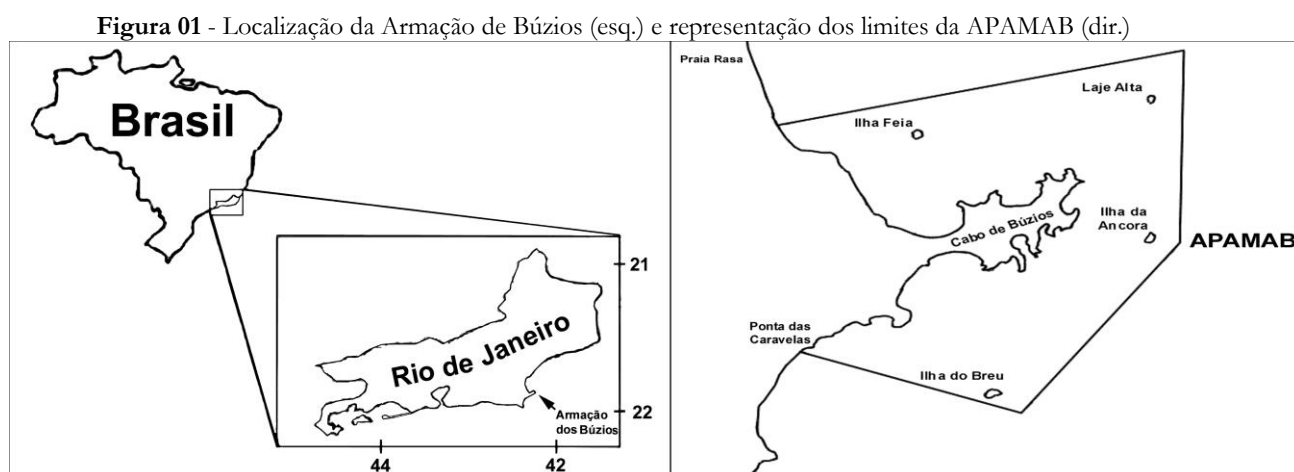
**Figura 01** - Localização da Armação de Búzios (esq.) e representação dos limites da APAMAB (dir.)

Brasil

Rio de Janeiro

21

22

Armação dos Búzios

44

42

Praia Rasa

Laje Alta

Ilha Feia

Cabo de Búzios

Ilha da Ancora

APAMAB

Ponta das Caravelas

Ilha do Breu